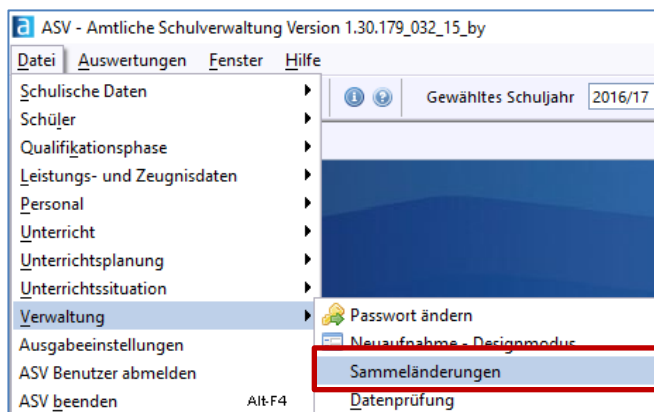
ASV - Amtliche Schulverwaltung Version 1.30.179_032_15_by

Datei Auswertungen Fenster Hilfe

Gewähltes Schuljahr 2016/17

Schulische Daten
Schüler
Qualifikationsphase
Leistungs- und Zeugnisdaten
Personal
Unterricht
Unterrichtsplanung
Unterrichtssituation
Verwaltung
Ausgabeeinstellungen
ASV Benutzer abmelden
ASV beenden Alt-F4

Passwort ändern
Neuaufnahme - Designmodus
Sammeländerungen
Datenprüfung